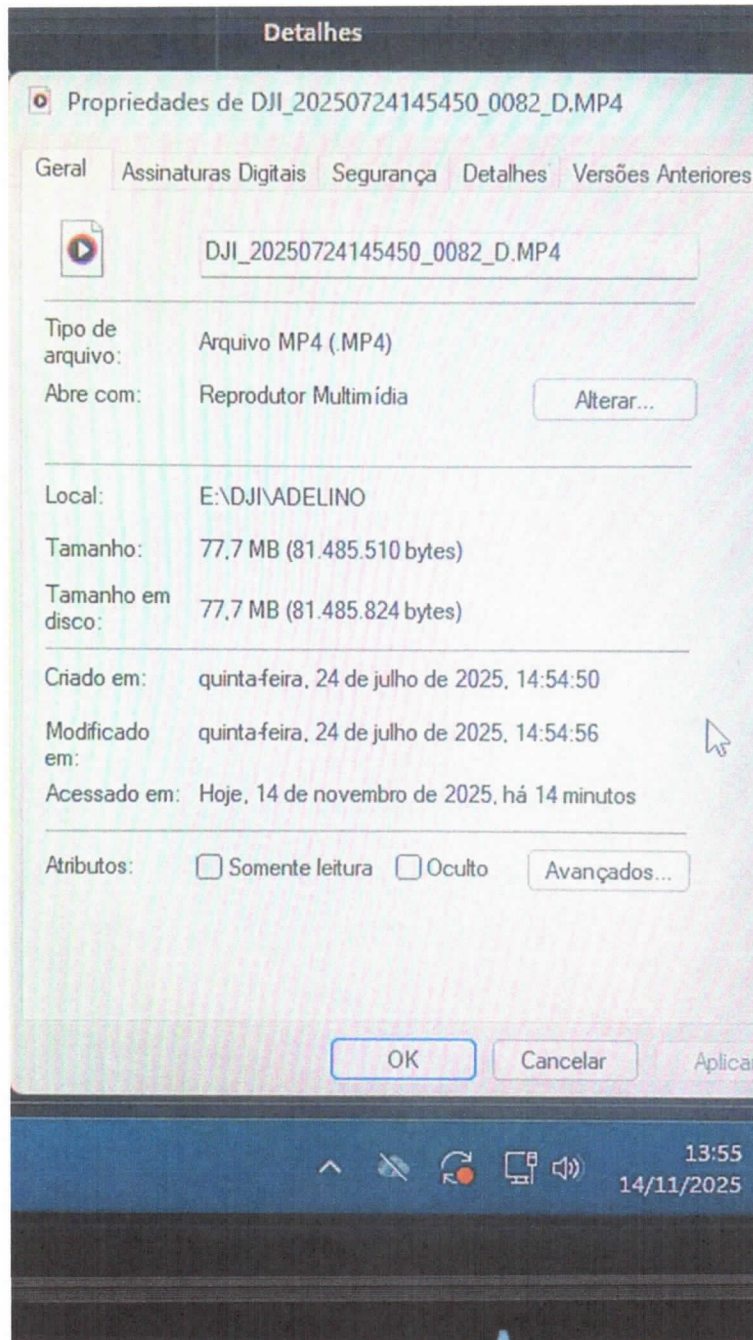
Detalhes

Propriedades de DJI_20250724145450_0082_D.MP4

Geral | Assinaturas Digitais | Segurança | Detalhes | Versões Anteriores

DJI_20250724145450_0082_D.MP4

Tipo de arquivo: Arquivo MP4 (.MP4)

Abre com: Reprodutor Multimídia

Alterar...

Local: E:\DJI\ADELINO

Tamanho: 77,7 MB (81.485.510 bytes)

Tamanho em disco: 77,7 MB (81.485.824 bytes)

Criado em: quinta-feira, 24 de julho de 2025, 14:54:50

Modificado em: quinta-feira, 24 de julho de 2025, 14:54:56

Acessado em: Hoje, 14 de novembro de 2025, há 14 minutos

Atributos: Somente leitura Oculto Avançados...

OK Cancelar Aplicar

13:55
14/11/2025